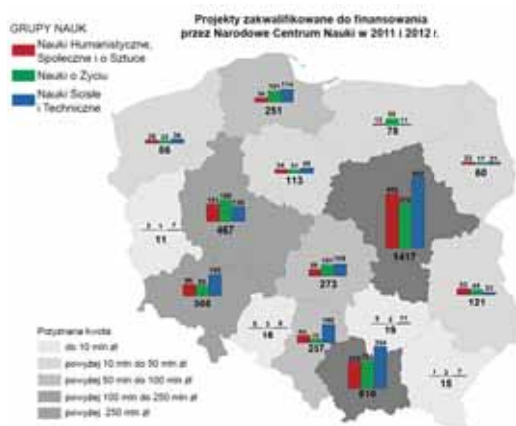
Projekty zakwalifikowane do finansowania przez Narodowe Centrum Nauki w 2011 i 2012 r.

GRUPY NAUK
Nauki Humanistyczne, Społeczne i o Sztuce
Nauki o Życiu
Nauki Ścisłe i Techniczne

251
78
86
113
60
11
467
1417
273
566
121
16
19
237
610
15

Przyznana kwota
do 10 mln zł
powyżej 10 mln zł do 50 mln zł
powyżej 50 mln zł do 100 mln zł
powyżej 100 mln zł do 250 mln zł
powyżej 250 mln zł